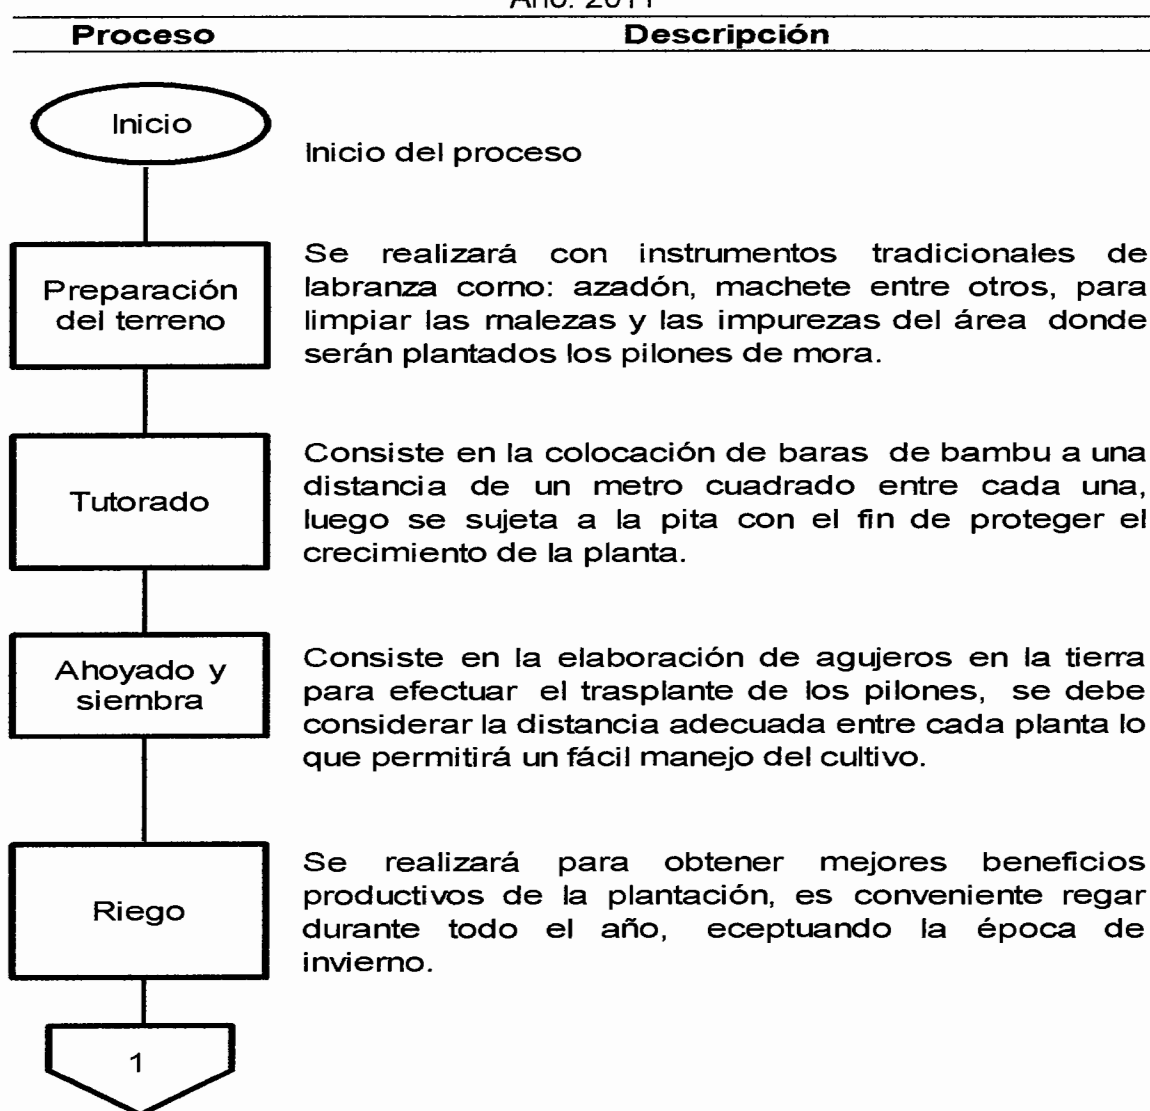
Año: 2011

| Proceso | Descripción |
|---|---|
| Inicio | Inicio del proceso |
| Preparación del terreno | Se realizará con instrumentos tradicionales de labranza como: azadón, machete entre otros, para limpiar las malezas y las impurezas del área donde serán plantados los pilones de mora. |
| Tutorado | Consiste en la colocación de baras de bambu a una distancia de un metro cuadrado entre cada una, luego se sujeta a la pita con el fin de proteger el crecimiento de la planta. |
| Ahoyado y siembra | Consiste en la elaboración de agujeros en la tierra para efectuar el trasplante de los pilones, se debe considerar la distancia adecuada entre cada planta lo que permitirá un fácil manejo del cultivo. |
| Riego | Se realizará para obtener mejores beneficios productivos de la plantación, es conveniente regar durante todo el año, eceptuando la época de invierno. |
| 1 | |